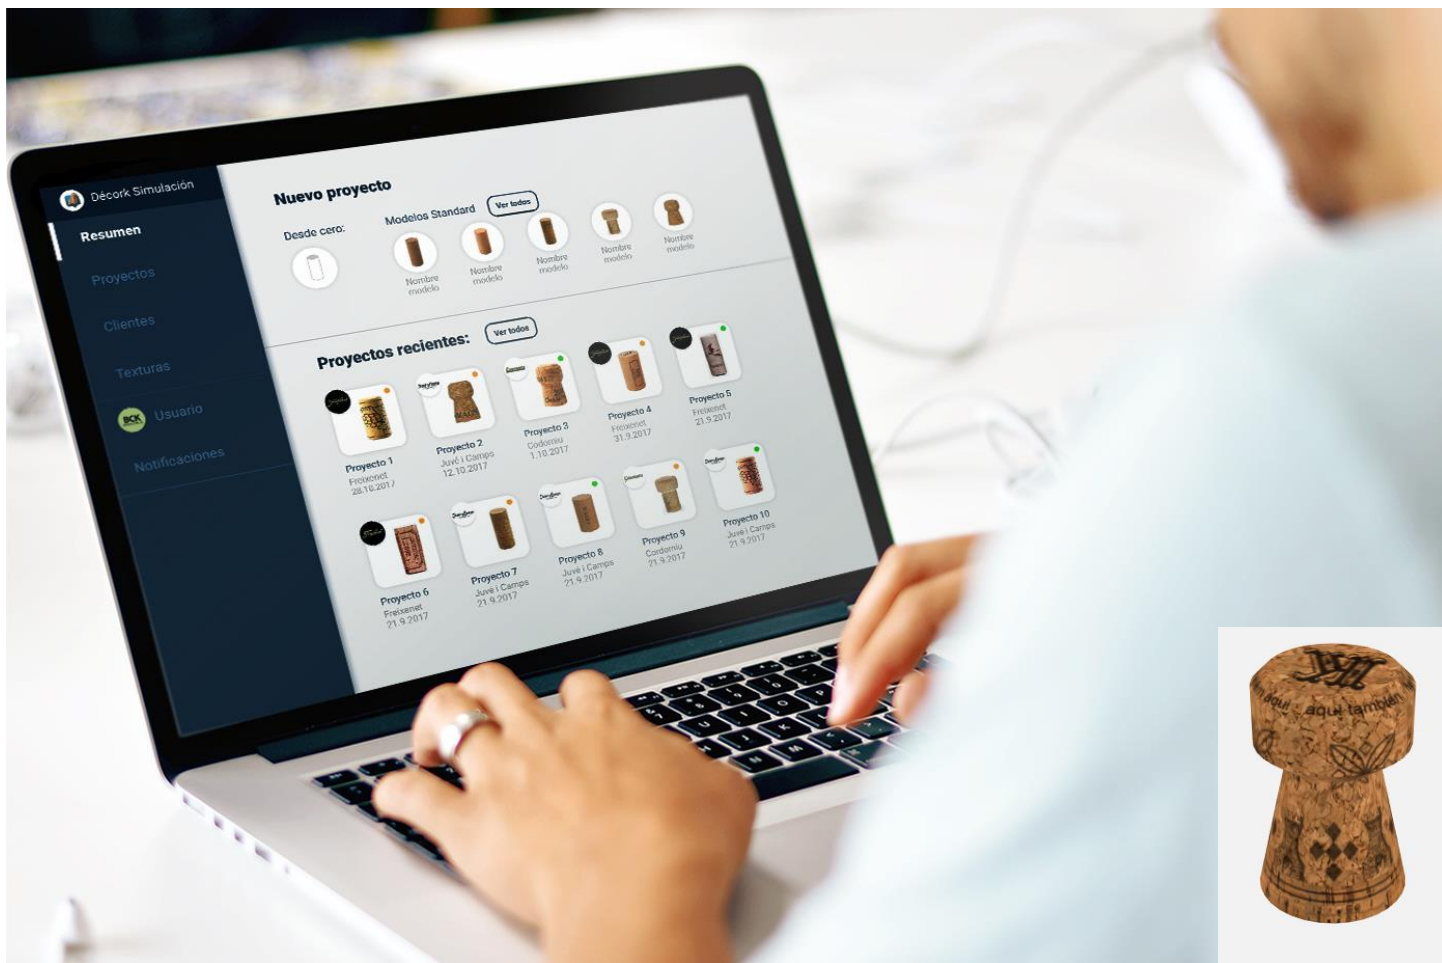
Décork Simulación

Resumen

Proyectos

Clientes

Texturas

Usuario

Notificaciones

Nuevo proyecto

Desde cero:

Modelos Standard

Ver todos

Nombre modelo

Nombre modelo

Nombre modelo

Nombre modelo

Nombre modelo

Proyectos recientes:

Ver todos

Proyecto 1
Freixenet
28.10.2017

Proyecto 2
Juvé i Camps
12.10.2017

Proyecto 3
Codorniu
1.10.2017

Proyecto 4
Freixenet
31.9.2017

Proyecto 5
Freixenet
21.9.2017

Proyecto 6
Freixenet
21.9.2017

Proyecto 7
Juvé i Camps
21.9.2017

Proyecto 8
Juvé i Camps
21.9.2017

Proyecto 9
Codorniu
21.9.2017

Proyecto 10
Juvé i Camps
21.9.2017

aquí también